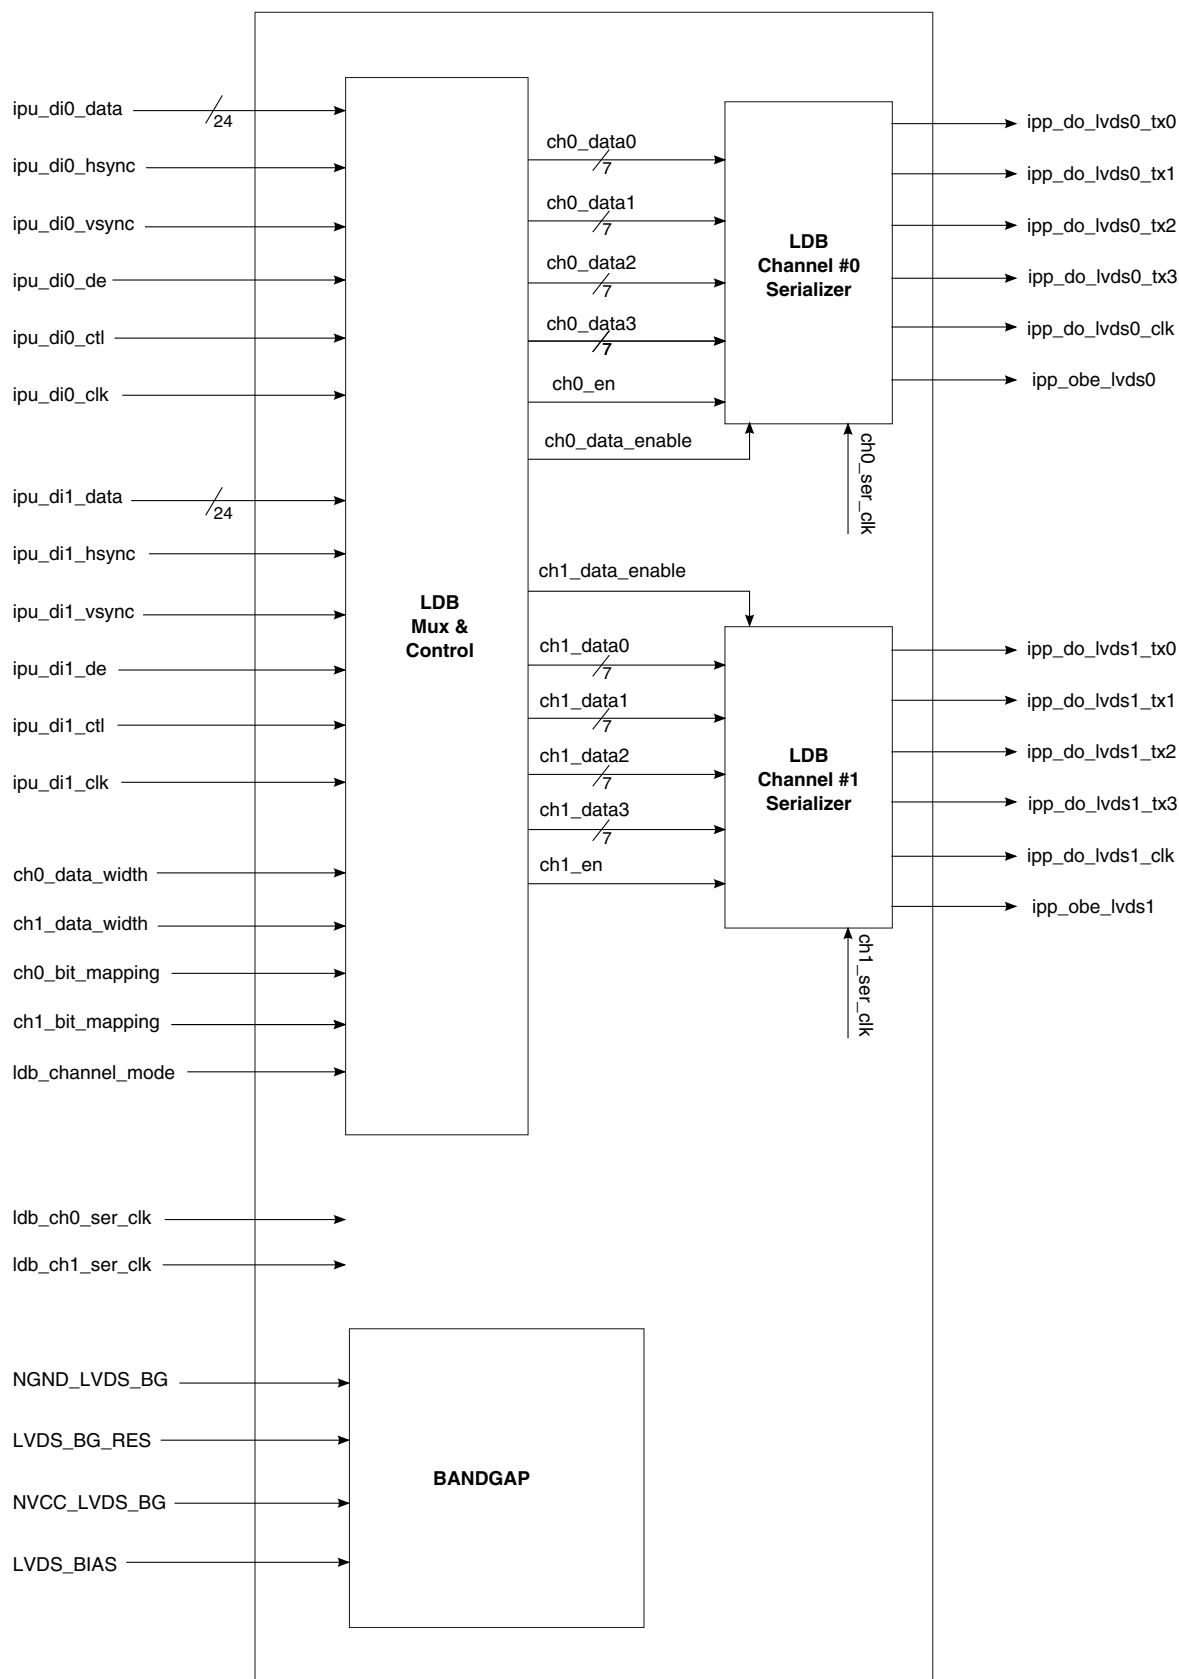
ipu_di0_data
24
ipu_di0_hsync
ipu_di0_vsync
ipu_di0_de
ipu_di0_ctl
ipu_di0_clk
ipu_di1_data
24
ipu_di1_hsync
ipu_di1_vsync
ipu_di1_de
ipu_di1_ctl
ipu_di1_clk
ch0_data_width
ch1_data_width
ch0_bit_mapping
ch1_bit_mapping
ldb_channel_mode
ldb_ch0_ser_clk
ldb_ch1_ser_clk
NGND_LVDS_BG
LVDS_BG_RES
NVCC_LVDS_BG
LVDS_BIAS

LDB
Mux &
Control

ch0_data0
7
ch0_data1
7
ch0_data2
7
ch0_data3
7
ch0_en
ch0_data_enable

LDB
Channel #0
Serializer

ch0_ser_clk

ipp_do_lvds0_tx0
ipp_do_lvds0_tx1
ipp_do_lvds0_tx2
ipp_do_lvds0_tx3
ipp_do_lvds0_clk
ipp_obe_lvds0

ch1_data_enable
ch1_data0
7
ch1_data1
7
ch1_data2
7
ch1_data3
7
ch1_en

LDB
Channel #1
Serializer

ch1_ser_clk

ipp_do_lvds1_tx0
ipp_do_lvds1_tx1
ipp_do_lvds1_tx2
ipp_do_lvds1_tx3
ipp_do_lvds1_clk
ipp_obe_lvds1

BANDGAP